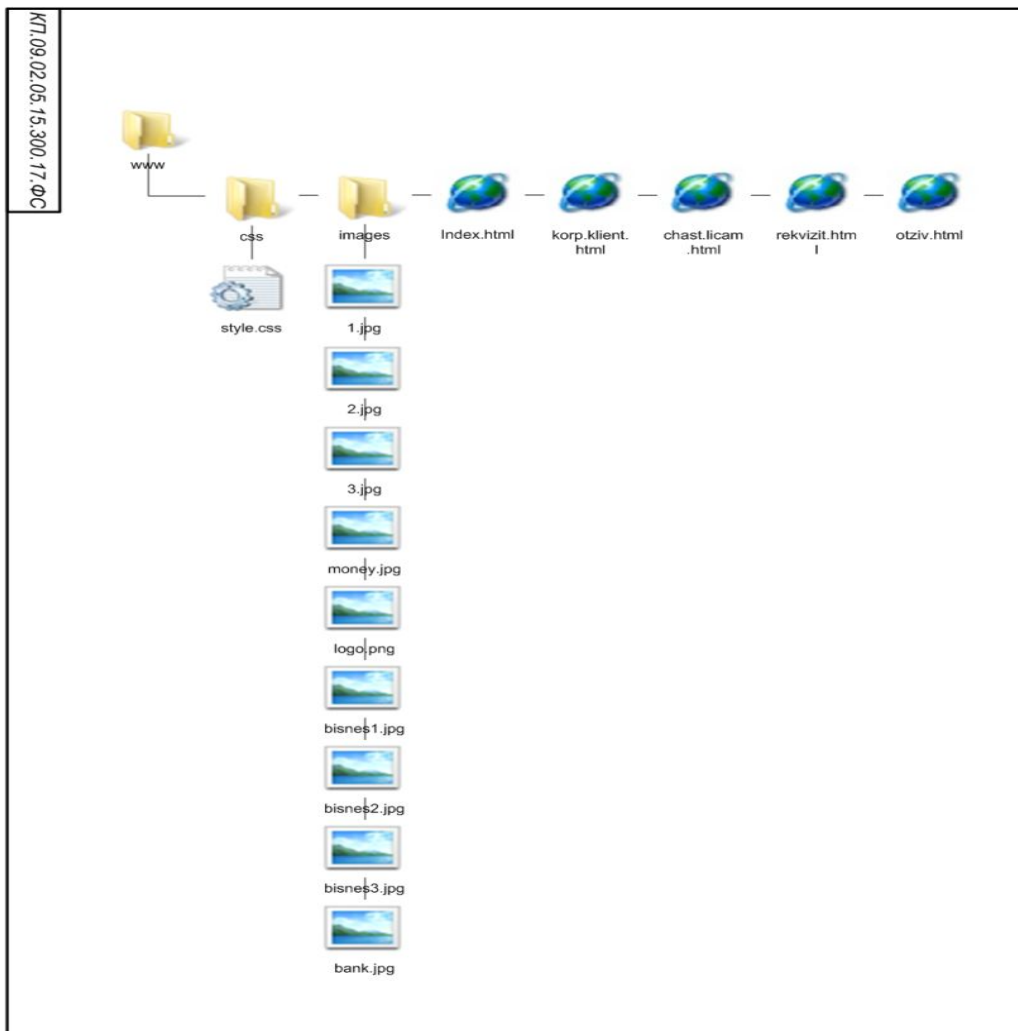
КП.09.02.05.15.300.17.ФС

www

css

images

Index.html

korp.klient.html

chast.licam.html

rekvizit.html

otziv.html

style.css

1.jpg

2.jpg

3.jpg

money.jpg

logo.png

bisnes1.jpg

bisnes2.jpg

bisnes3.jpg

bank.jpg